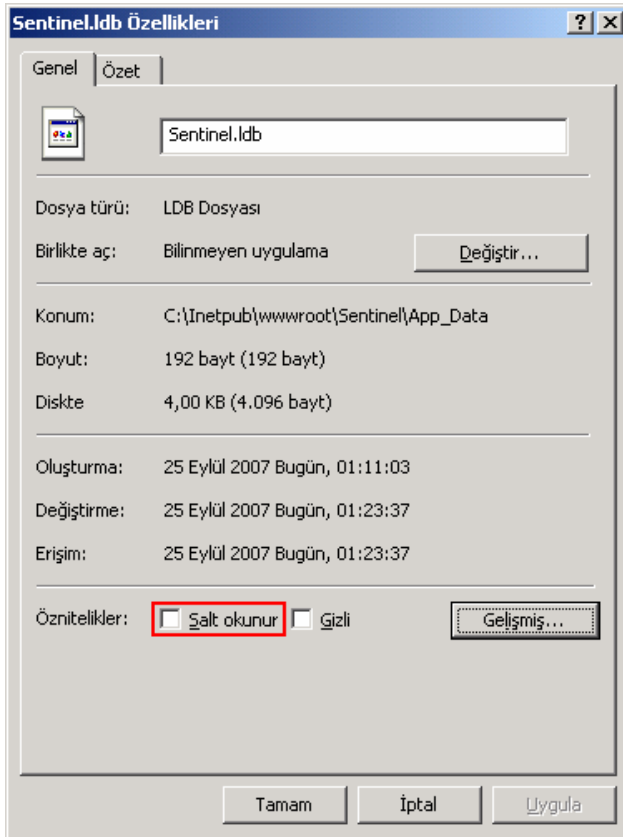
Sentinel.ldb Özellikleri

? X

Genel | Özet

Sentinel.ldb

Dosya türü: LDB Dosyası

Birlikte aç: Bilinmeyen uygulama

Değiştir...

Konum: C:\Inetpub\wwwroot\Sentinel\App_Data

Boyut: 192 bayt (192 bayt)

Diskte 4,00 KB (4.096 bayt)

Oluşturma: 25 Eylül 2007 Bugün, 01:11:03

Değiştirme: 25 Eylül 2007 Bugün, 01:23:37

Erişim: 25 Eylül 2007 Bugün, 01:23:37

Öznitelikler: Salt okunur Gizli

Gelişmiş...

Tamam İptal Uygula